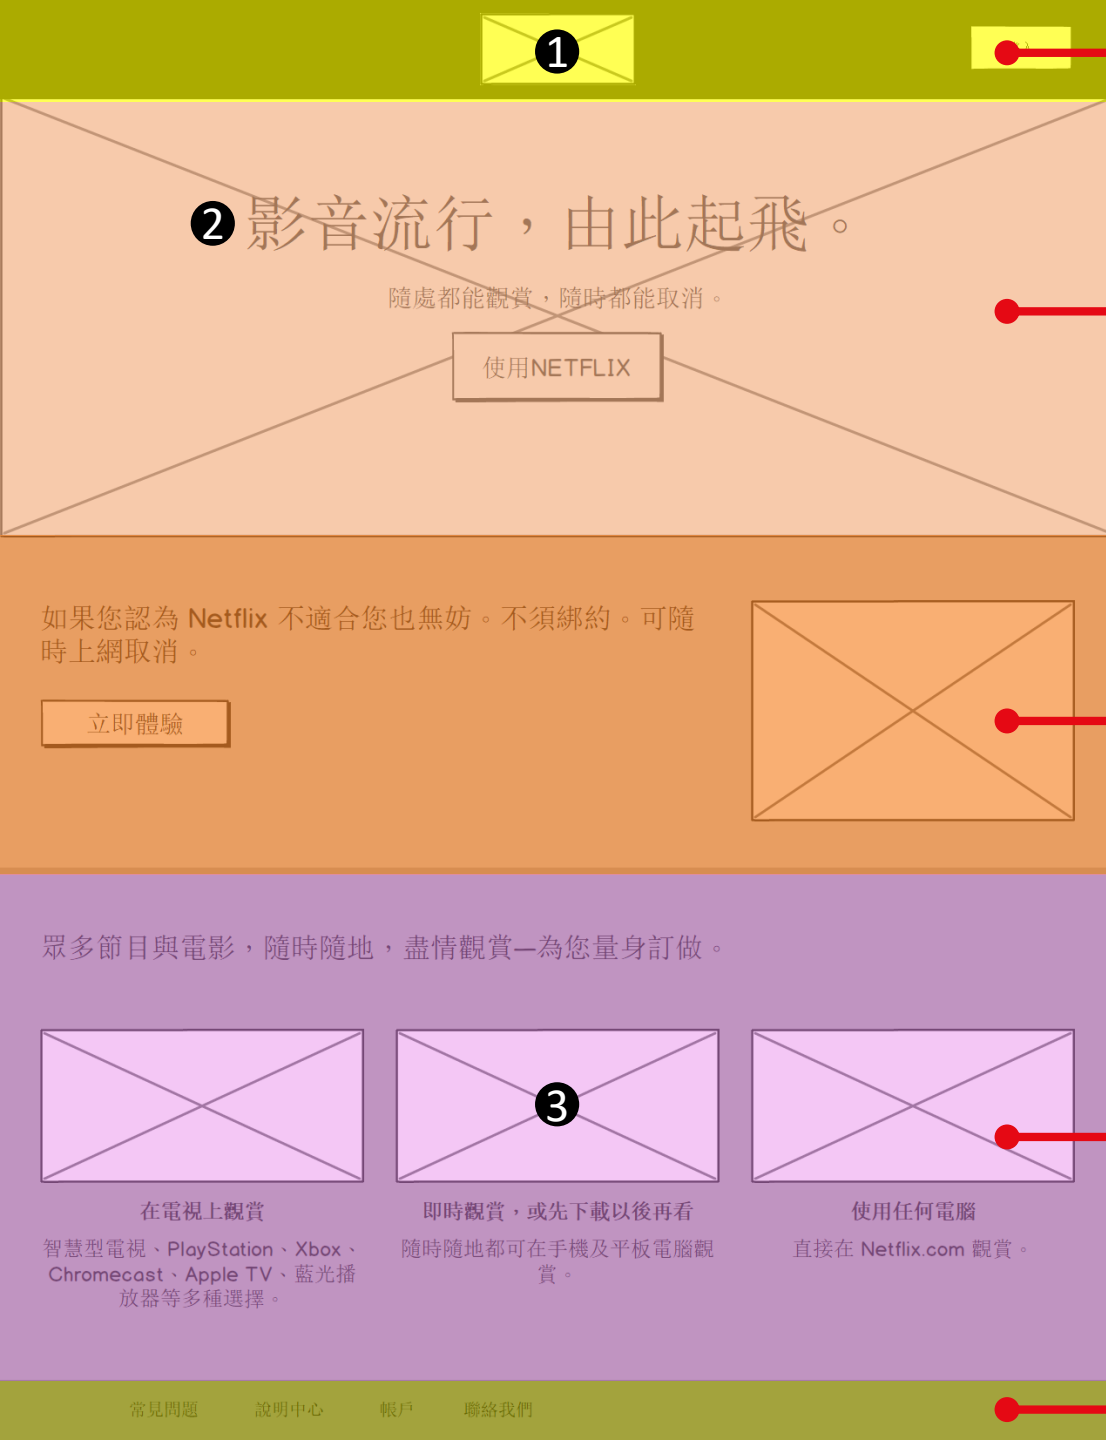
❶

❷影音流行，由此起飛。

隨處都能觀賞，隨時都能取消。

使用NETFLIX

如果您認為 Netflix 不適合您也無妨。不須綁約。可隨時上網取消。

立即體驗

眾多節目與電影，隨時隨地，盡情觀賞—為您量身訂做。

❸

在電視上觀賞

智慧型電視、PlayStation、Xbox、Chromecast、Apple TV、藍光播放器等多種選擇。

即時觀賞，或先下載以後再看

隨時隨地都可在手機及平板電腦觀賞。

使用任何電腦

直接在 Netflix.com 觀賞。

常見問題 說明中心 帳戶 聯絡我們